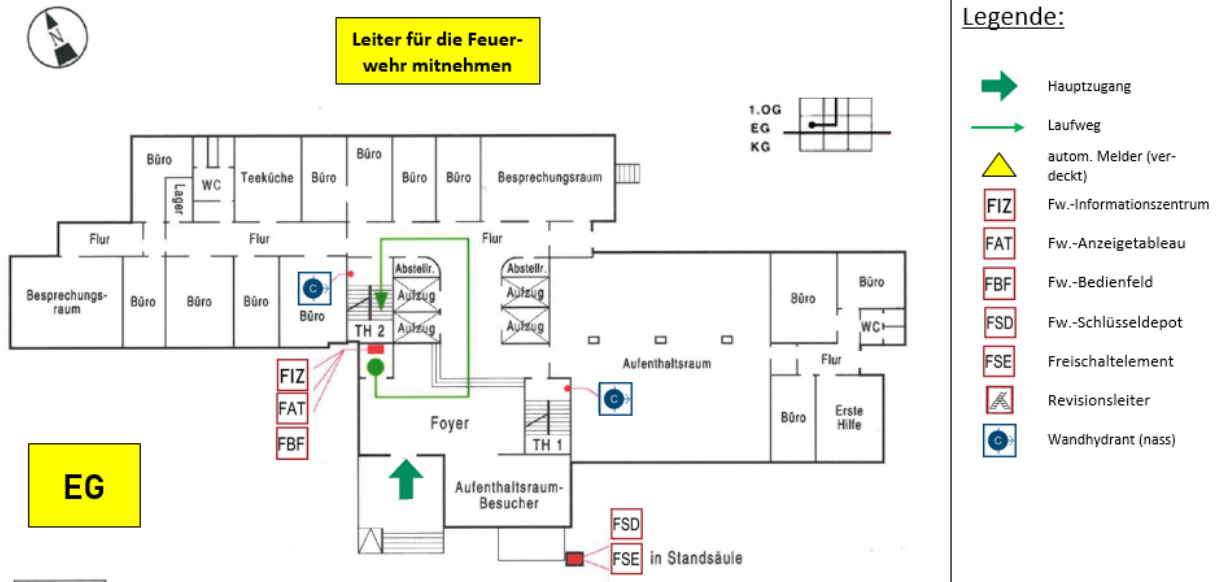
N

Leiter für die Feuerwehr mitnehmen

1.OG
EG
KG

Büro
WC
Lager
Teeküche
Büro
Büro
Büro
Büro
Besprechungsraum
Flur
Flur
Flur
Besprechungsraum
Büro
Büro
Büro
Büro
TH 2
Abstellr.
Aufzug
Aufzug
Abstellr.
Aufzug
Aufzug
Büro
Büro
WC
Flur
Aufenthaltsraum
Büro
Erste Hilfe
Foyer
TH 1
Aufenthaltsraum-Besucher
FIZ
FAT
FBF
FSD
FSE
in Standsäule

EG

Legende:

Hauptzugang
Laufweg
autom. Melder (verdeckt)
FIZ Fw.-Informationszentrum
FAT Fw.-Anzeigetableau
FBF Fw.-Bedienfeld
FSD Fw.-Schlüsseldepot
FSE Freischaltelement
Revisionsleiter
Wandhydrant (nass)